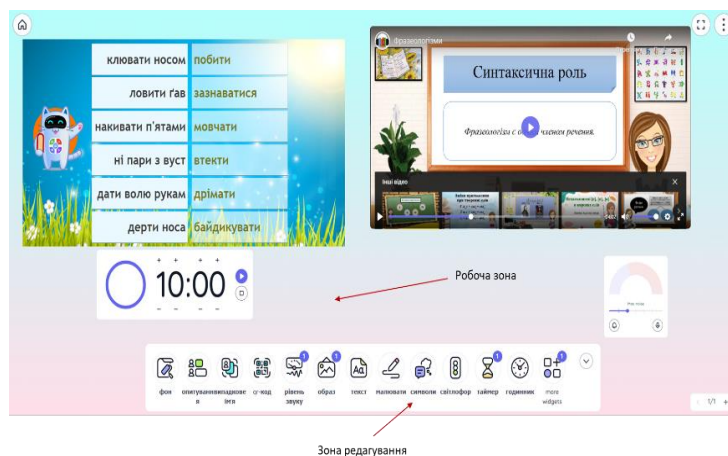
| клювати носом | побити |
|---|---|
| ловити ґав | зазнаватися |
| накивати п'ятами | мовчати |
| ні пари з вуст | втекти |
| дати волю рукам | дрімати |
| дерти носа | байдикувати |

Фразеологізми

Синтаксична роль

Фразеологізм є о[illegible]членом речення.

Інші відео

10:00

Робоча зона

фон
опитування
випадкове ім'я
qr-код
рівень звуку
образ
текст
малювати
символи
світлофор
таймер
годинник
more widgets

1/1

Зона редагування